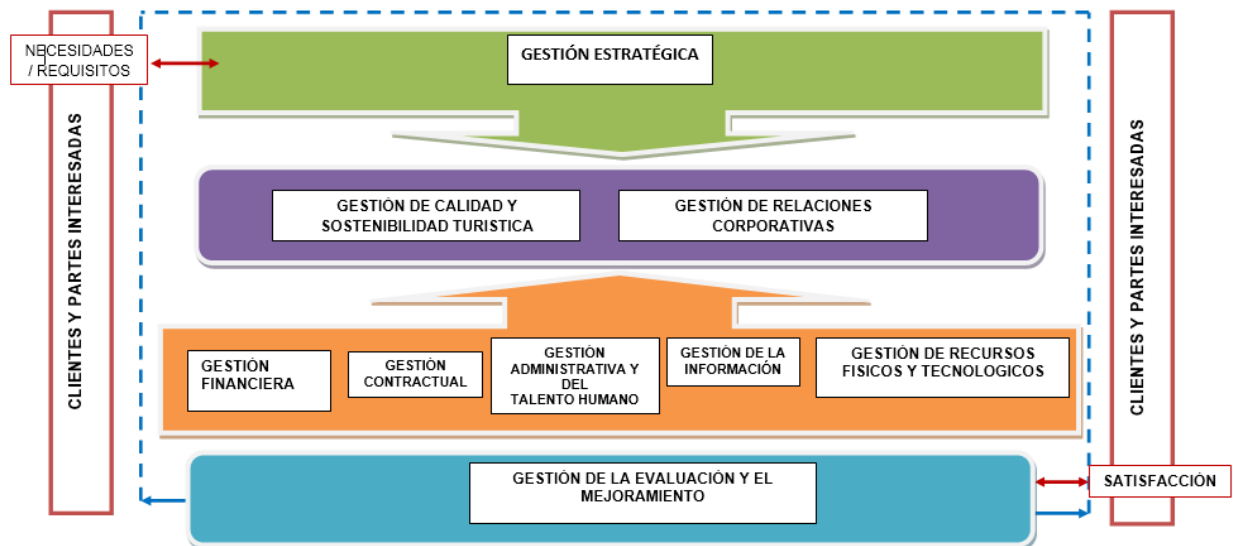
CLIENTES Y PARTES INTERESADAS

NECESIDADES / REQUISITOS

GESTIÓN ESTRATÉGICA

GESTIÓN DE CALIDAD Y SOSTENIBILIDAD TURISTICA

GESTIÓN DE RELACIONES CORPORATIVAS

GESTIÓN FINANCIERA

GESTIÓN CONTRACTUAL

GESTIÓN ADMINISTRATIVA Y DEL TALENTO HUMANO

GESTIÓN DE LA INFORMACIÓN

GESTIÓN DE RECURSOS FISICOS Y TECNOLOGICOS

GESTIÓN DE LA EVALUACIÓN Y EL MEJORAMIENTO

SATISFACCIÓN

CLIENTES Y PARTES INTERESADAS